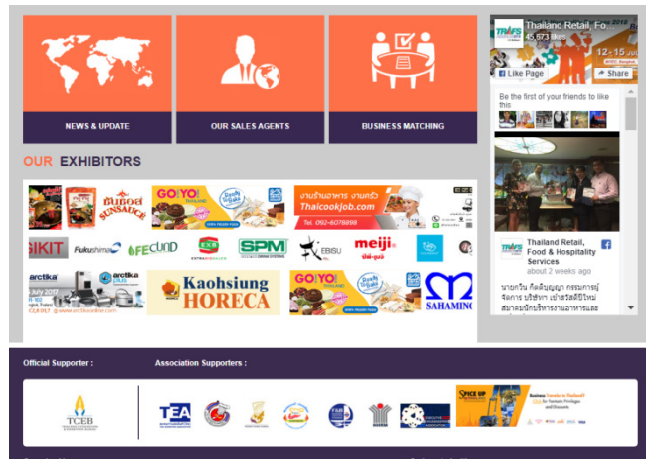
NEWS & UPDATE

OUR SALES AGENTS

BUSINESS MATCHING

OUR EXHIBITORS

SUNSAUCE

GO!YO! THAILAND

งานร้านอาหาร งานครัว Thaicookjob.com

Tel. 092-6078898

SIKIT

Fukushima

FECund

SPM

EBISU

meiji

arctika

arctika plus

Kaohsiung HORECA

GO!YO! THAILAND

SAHAMIN

Thailand Retail, Fo...

45,673 likes

Like Page

Share

Be the first of your friends to like this

Thailand Retail, Food & Hospitality Services

about 2 weeks ago

นายกวิน กิตติบุญญา กรรมการผู้จัดการ บริษัท เปาวิสิดีไหม สมาคมนักบริหารงานอาหารและ

Official Supporter :

Association Supporters :

TCEB

TEA